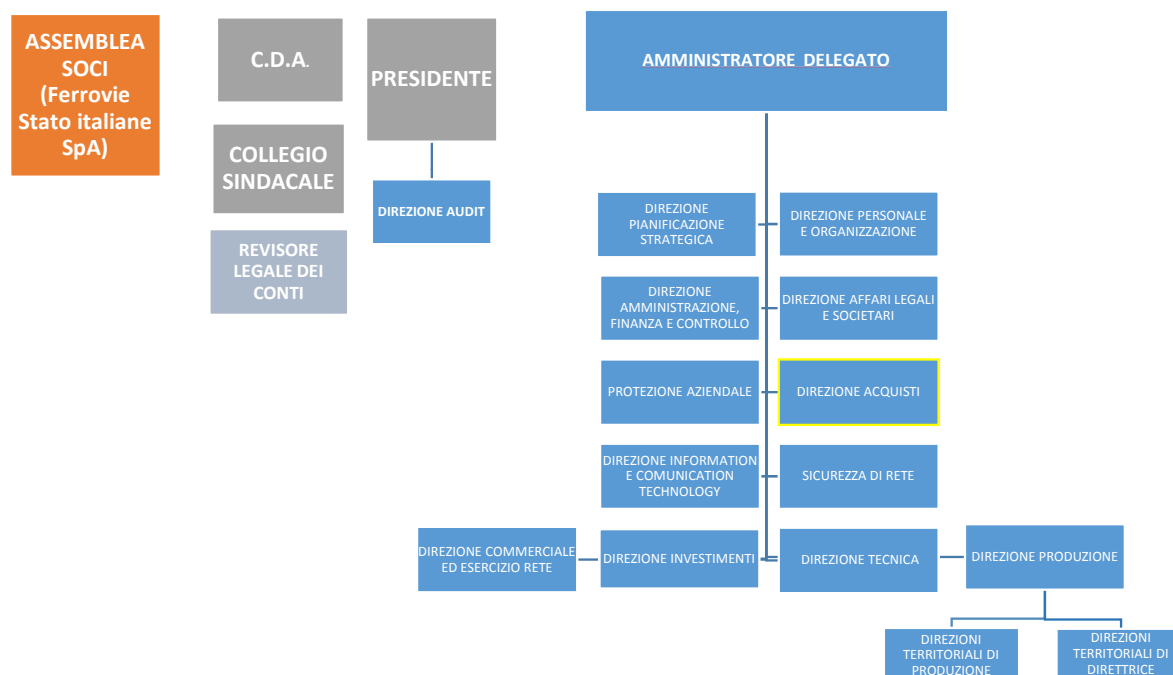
ASSEMBLEA SOCI (Ferrovie Stato italiane SpA)

C.D.A.

PRESIDENTE

AMMINISTRATORE DELEGATO

COLLEGIO SINDACALE

DIREZIONE AUDIT

REVISORE LEGALE DEI CONTI

DIREZIONE PIANIFICAZIONE STRATEGICA

DIREZIONE PERSONALE E ORGANIZZAZIONE

DIREZIONE AMMINISTRAZIONE, FINANZA E CONTROLLO

DIREZIONE AFFARI LEGALI E SOCIETARI

PROTEZIONE AZIENDALE

DIREZIONE ACQUISTI

DIREZIONE INFORMATION E COMUNICATION TECHNOLOGY

SICUREZZA DI RETE

DIREZIONE COMMERCIALE ED ESERCIZIO RETE

DIREZIONE INVESTIMENTI

DIREZIONE TECNICA

DIREZIONE PRODUZIONE

DIREZIONI TERRITORIALI DI PRODUZIONE

DIREZIONI TERRITORIALI DI DIRETTRICE